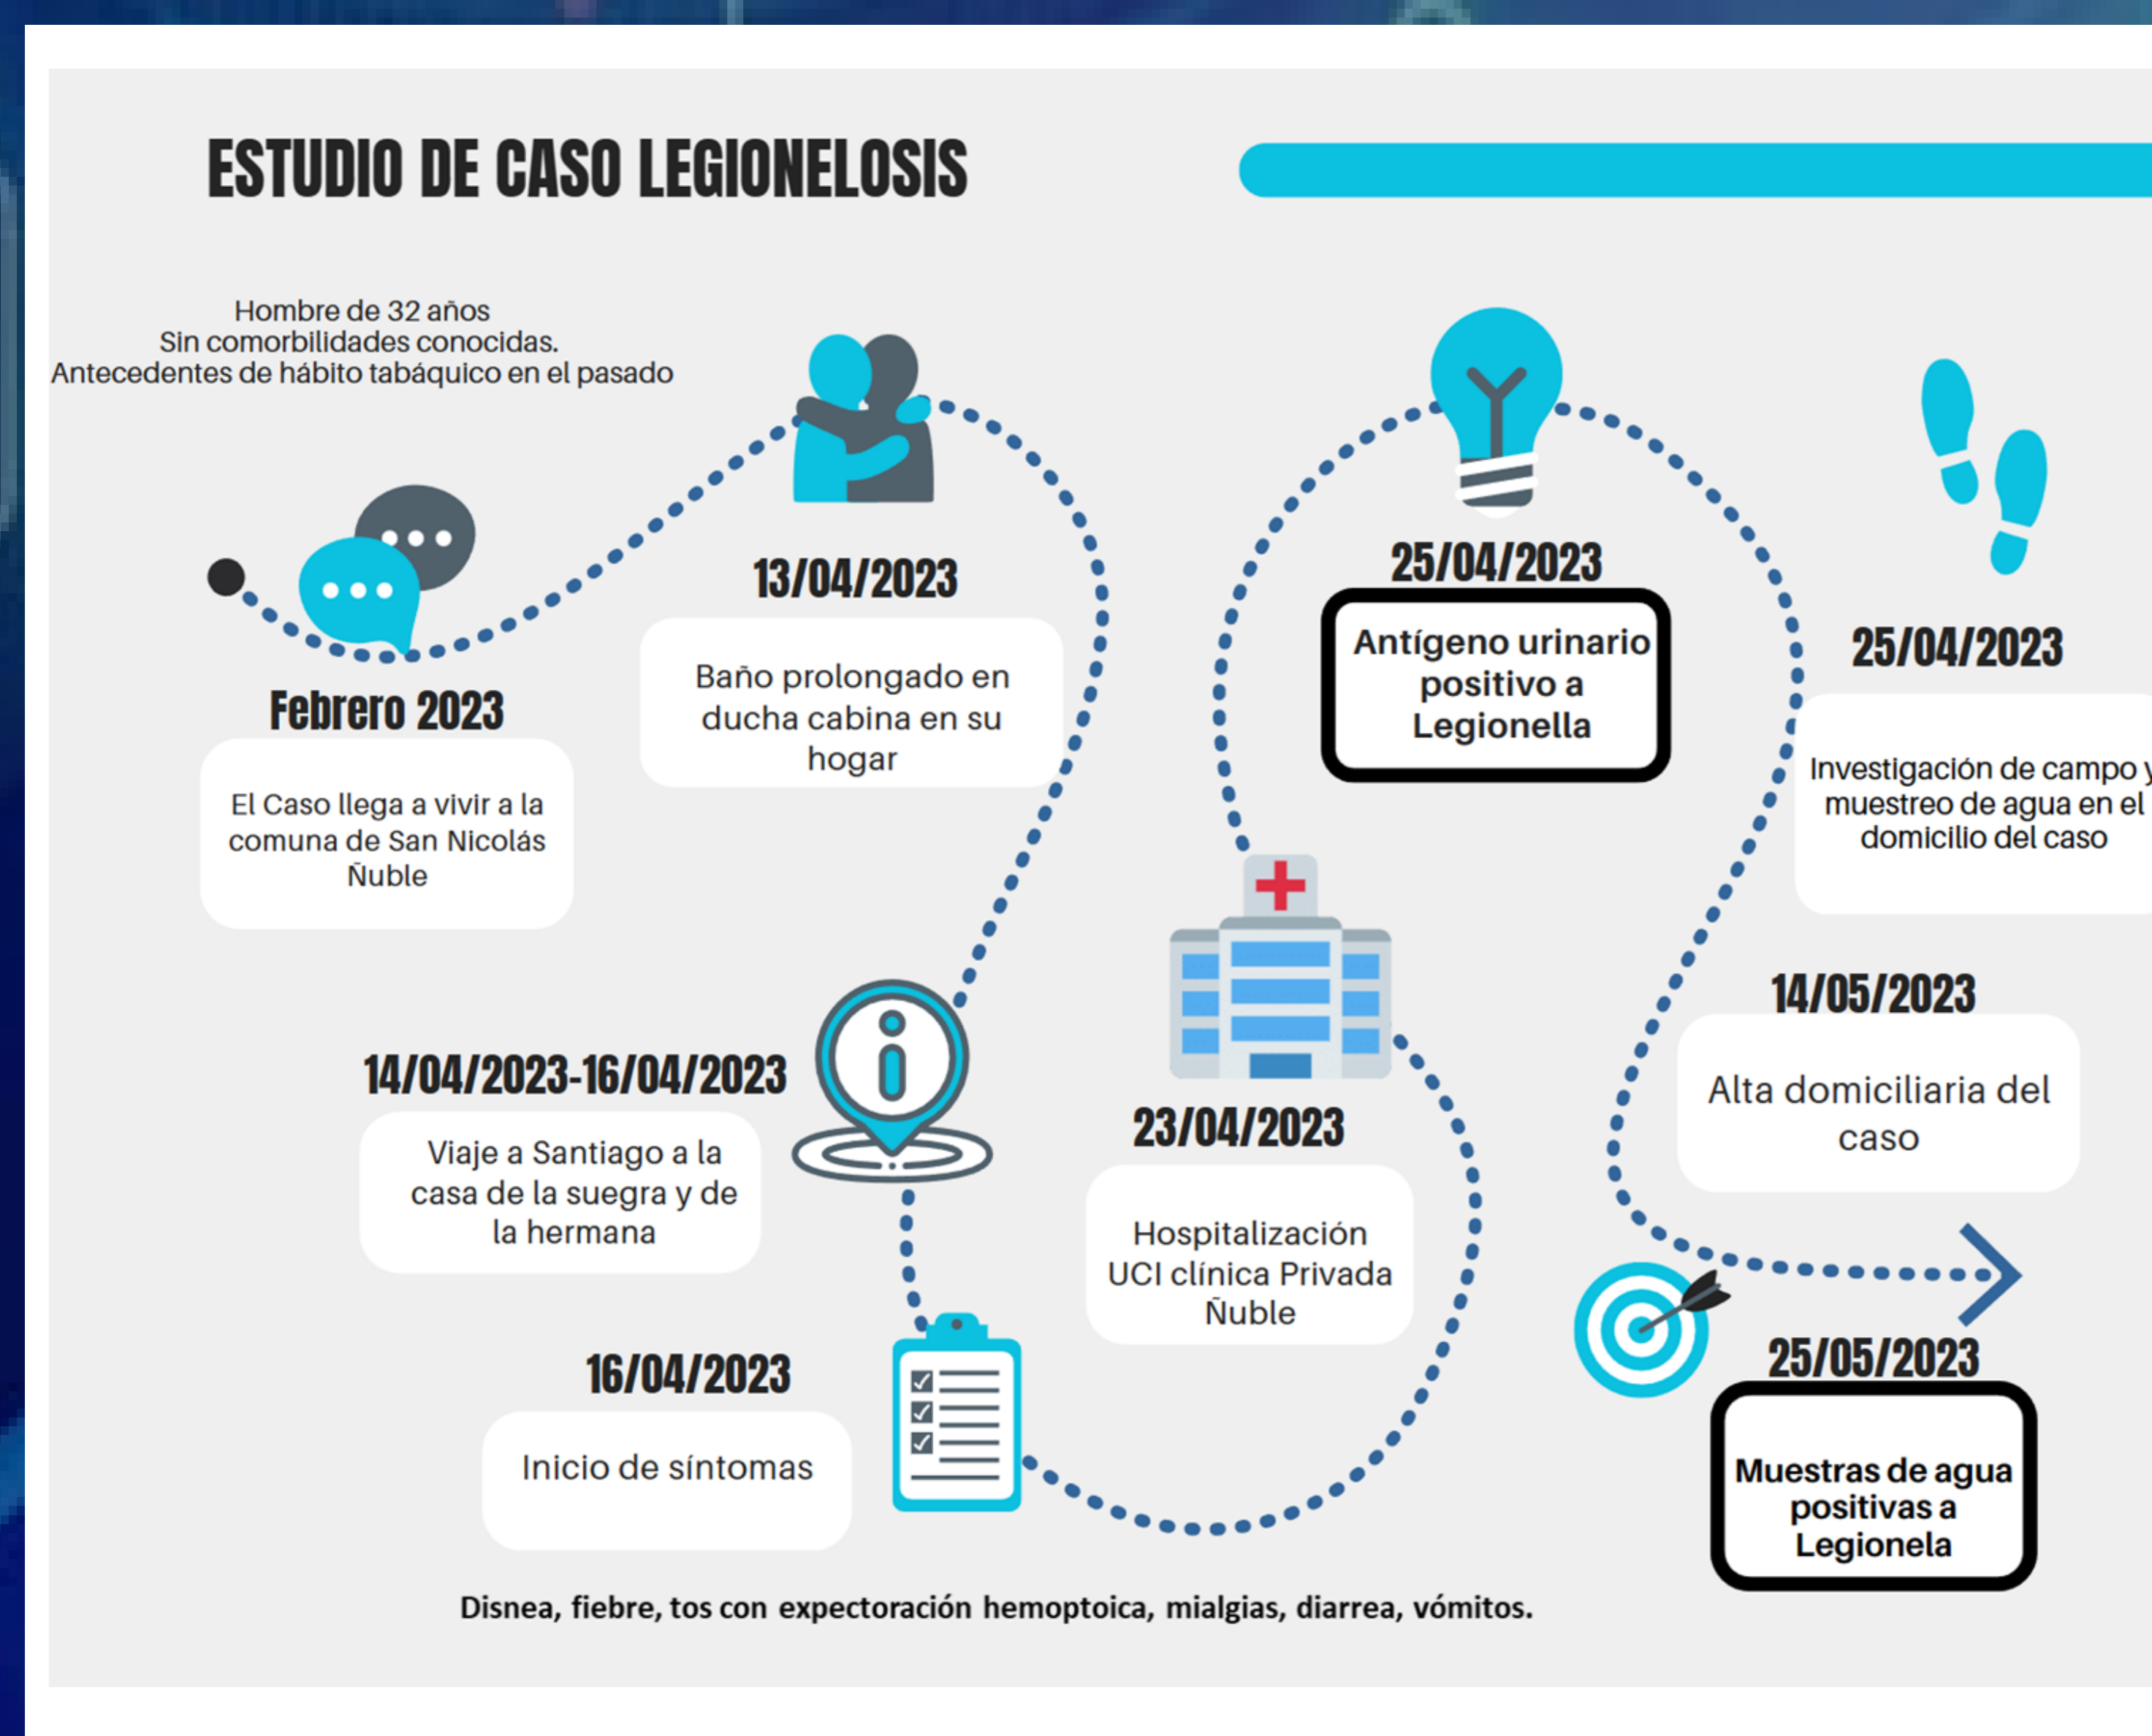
ESTUDIO DE CASO LEGIONELOSIS

Hombre de 32 años
Sin comorbilidades conocidas.
Antecedentes de hábito tabáquico en el pasado

Febrero 2023

El Caso llega a vivir a la comuna de San Nicolás Ñuble

13/04/2023

Baño prolongado en ducha cabina en su hogar

14/04/2023-16/04/2023

Viaje a Santiago a la casa de la suegra y de la hermana

16/04/2023

Inicio de síntomas

23/04/2023

Hospitalización UCI clínica Privada Ñuble

25/04/2023

Antígeno urinario positivo a Legionella

25/04/2023

Investigación de campo y muestreo de agua en el domicilio del caso

14/05/2023

Alta domiciliaria del caso

25/05/2023

Muestras de agua positivas a Legionela

Disnea, fiebre, tos con expectoración hemoptoica, mialgias, diarrea, vómitos.